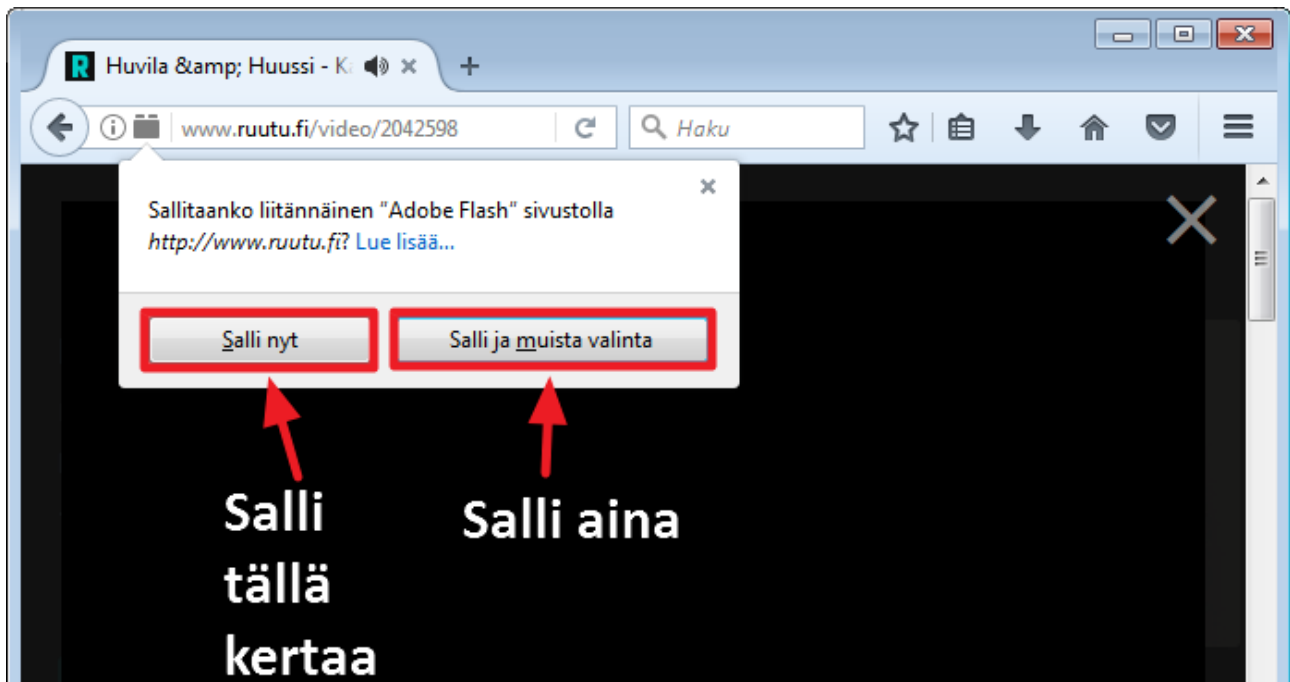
Huvila &amp; Huussi - K

www.ruutu.fi/video/2042598

Haku

Sallitaanko liitännäinen "Adobe Flash" sivustolla *http://www.ruutu.fi*? Lue lisää...

Salli nyt

Salli ja muista valinta

Salli tällä kertaa

Salli aina